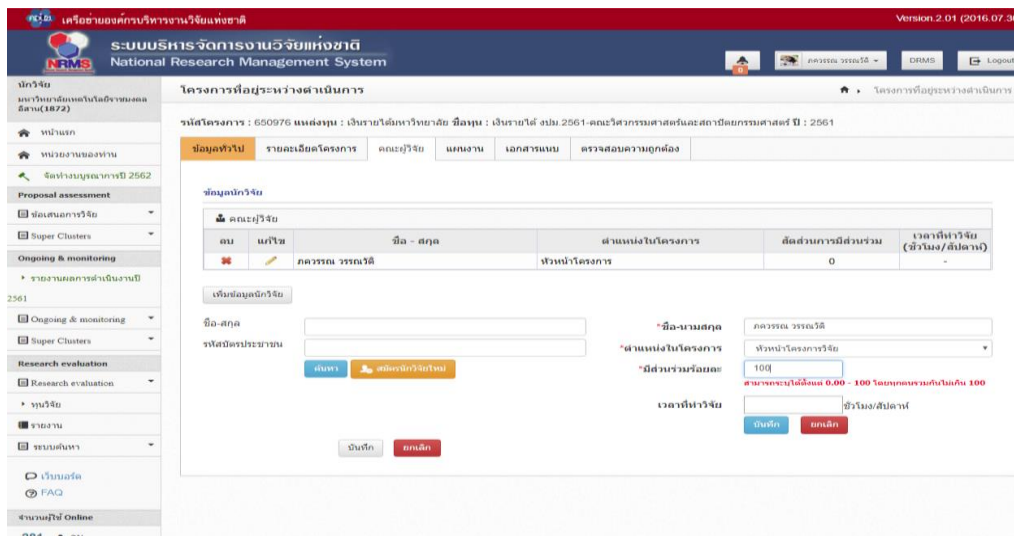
เครือข่ายองค์กรบริหารงานวิจัยแห่งชาติ
Version.2.01 (2016.07.30

NRMS
ระบบบริหารจัดการงานวิจัยแห่งชาติ
National Research Management System

ภควรรณ วรรณวิดี
DRMS
Logout

นักวิจัย
มหาวิทยาลัยเทคโนโลยีราชมงคลอีสาน(1872)

หน้าแรก
หน่วยงานของท่าน
จัดทำงบบูรณาการปี 2562
Proposal assessment
ข้อเสนอการวิจัย
Super Clusters
Ongoing & monitoring
รายงานผลการดำเนินงานปี 2561
Ongoing & monitoring
Super Clusters
Research evaluation
Research evaluation
ทุนวิจัย
รายงาน
ระบบค้นหา
เว็บบอร์ด
FAQ
จำนวนผู้ใช้ Online

โครงการที่อยู่ระหว่างดำเนินการ
โครงการที่อยู่ระหว่างดำเนินการ

รหัสโครงการ : 650976 แหล่งทุน : เงินรายได้มหาวิทยาลัย ชื่อทุน : เงินรายได้ งปม.2561-คณะวิศวกรรมศาสตร์และสถาปัตยกรรมศาสตร์ ปี : 2561

ข้อมูลทั่วไป | รายละเอียดโครงการ | คณะผู้วิจัย | แผนงาน | เอกสารแนบ | ตรวจสอบความถูกต้อง

ข้อมูลนักวิจัย

คณะผู้วิจัย

| ลบ | แก้ไข | ชื่อ - สกุล | ตำแหน่งในโครงการ | สัดส่วนการมีส่วนร่วม | เวลาที่ทำวิจัย (ชั่วโมง/สัปดาห์) |
|---|---|---|---|---|---|
| | | ภควรรณ วรรณวิดี | หัวหน้าโครงการ | 0 | - |

เพิ่มข้อมูลนักวิจัย

ชื่อ-สกุล
รหัสบัตรประชาชน
ค้นหา
สมัครนักวิจัยใหม่

*ชื่อ-นามสกุล ภควรรณ วรรณวิดี
*ตำแหน่งในโครงการ หัวหน้าโครงการวิจัย
*มีส่วนร่วมร้อยละ 100
สามารถระบุได้ตั้งแต่ 0.00 - 100 โดยทุกคนรวมกันไม่เกิน 100
เวลาที่ทำวิจัย ชั่วโมง/สัปดาห์
บันทึก ยกเลิก

บันทึก ยกเลิก